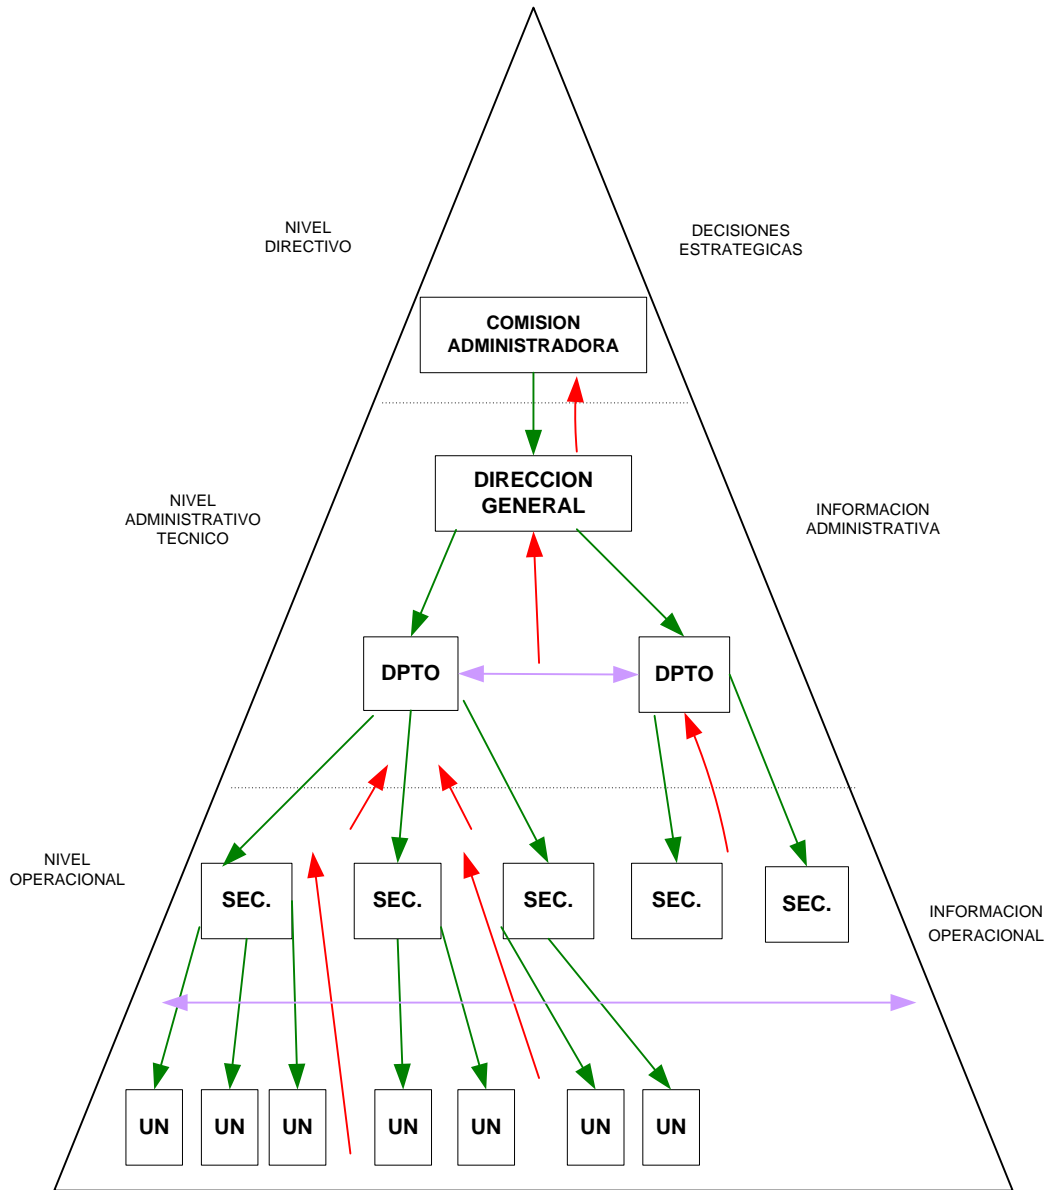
NIVEL DIRECTIVO

DECISIONES ESTRATEGICAS

COMISION ADMINISTRADORA

DIRECCION GENERAL

NIVEL ADMINISTRATIVO TECNICO

INFORMACION ADMINISTRATIVA

DPTO

DPTO

NIVEL OPERACIONAL

SEC.

SEC.

SEC.

SEC.

SEC.

INFORMACION OPERACIONAL

UN

UN

UN

UN

UN

UN

UN